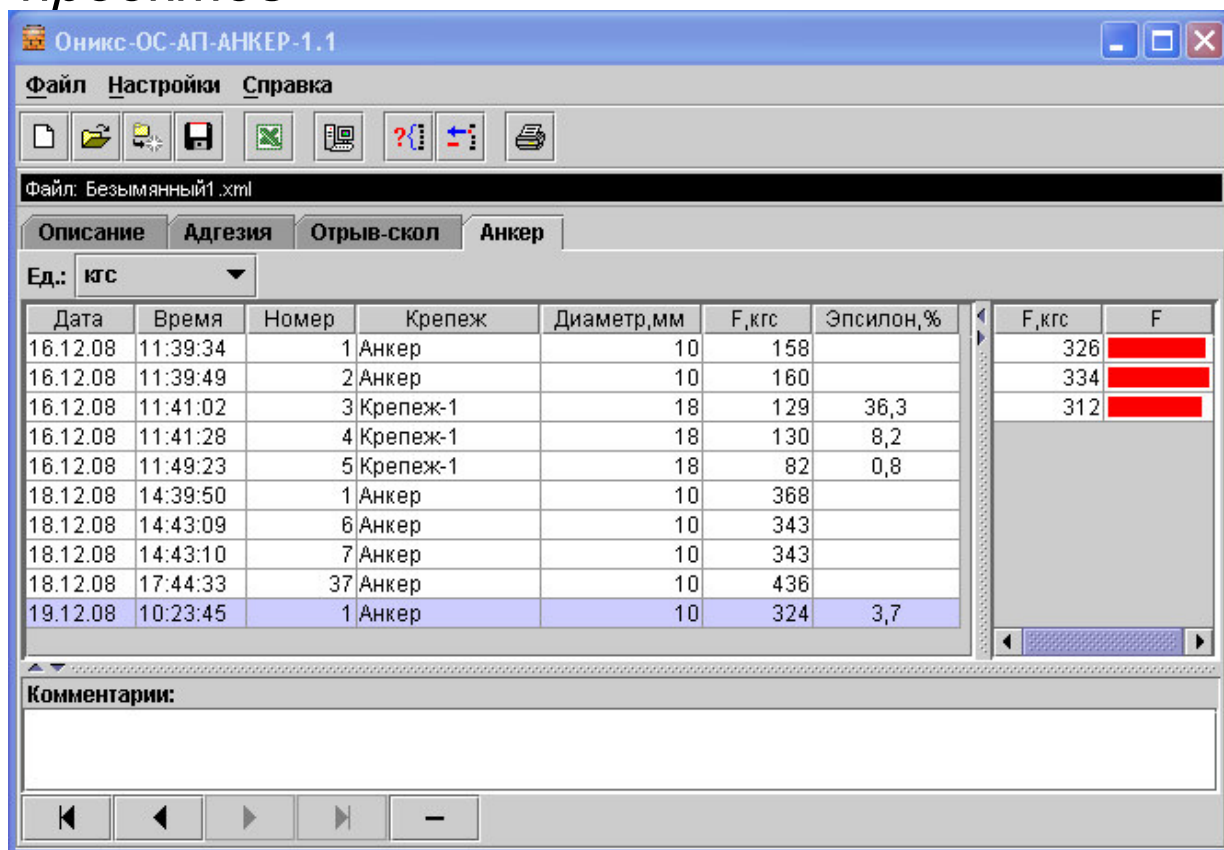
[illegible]

Оникс-ОС-АП-АНКЕР-1.1

Файл Настройки Справка

Файл: Безымянный1.xml

Описание Адгезия Отрыв-скол Анкер

Ед.: кгс

| Дата | Время | Номер | Крепеж | Диаметр,мм | F,кгс | Эпсилон,% |
|---|---|---|---|---|---|---|
| 16.12.08 | 11:39:34 | 1 | Анкер | 10 | 158 | |
| 16.12.08 | 11:39:49 | 2 | Анкер | 10 | 160 | |
| 16.12.08 | 11:41:02 | 3 | Крепеж-1 | 18 | 129 | 36,3 |
| 16.12.08 | 11:41:28 | 4 | Крепеж-1 | 18 | 130 | 8,2 |
| 16.12.08 | 11:49:23 | 5 | Крепеж-1 | 18 | 82 | 0,8 |
| 18.12.08 | 14:39:50 | 1 | Анкер | 10 | 368 | |
| 18.12.08 | 14:43:09 | 6 | Анкер | 10 | 343 | |
| 18.12.08 | 14:43:10 | 7 | Анкер | 10 | 343 | |
| 18.12.08 | 17:44:33 | 37 | Анкер | 10 | 436 | |
| 19.12.08 | 10:23:45 | 1 | Анкер | 10 | 324 | 3,7 |

| F,кгс | F |
|---|---|
| 326 | |
| 334 | |
| 312 | |

Комментарии: